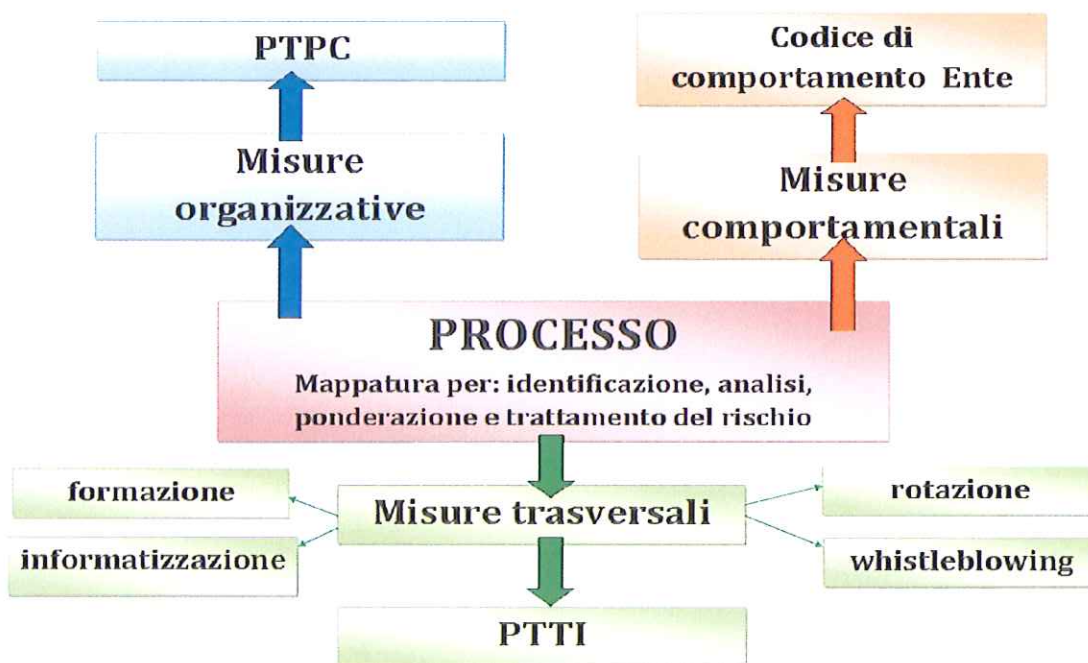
PTPC

Misure organizzative

Codice di comportamento Ente

Misure comportamentali

PROCESSO

Mappatura per: identificazione, analisi, ponderazione e trattamento del rischio

formazione

informatizzazione

Misure trasversali

rotazione

whistleblowing

PTTI